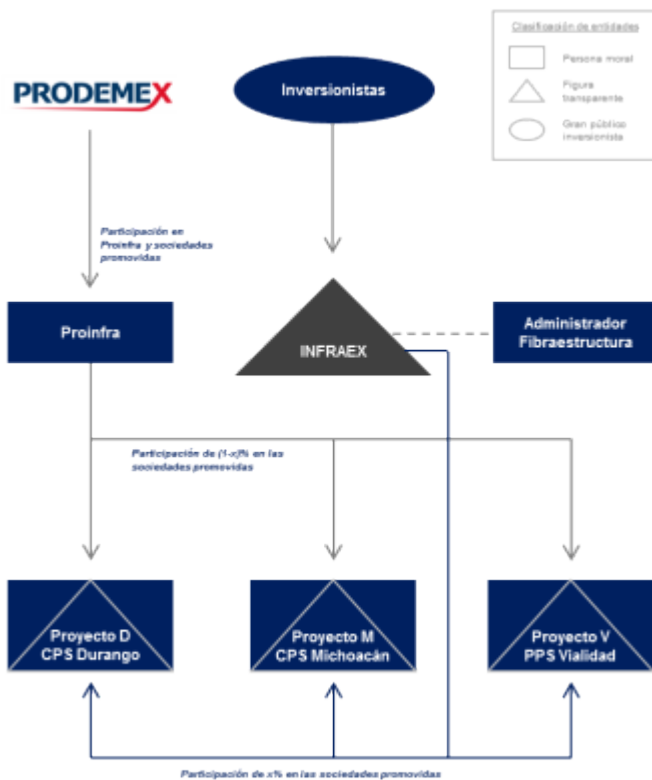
Clasificación de entidades

Persona moral

Figura transparente

Gran público inversionista

PRODEMEX

Inversionistas

Participación en Proinfra y sociedades promovidas

Proinfra

INFRAEX

Administrador Fibraestructura

Participación de (1-x)% en las sociedades promovidas

Proyecto D
CPS Durango

Proyecto M
CPS Michoacán

Proyecto V
PPS Vialidad

Participación de x% en las sociedades promovidas